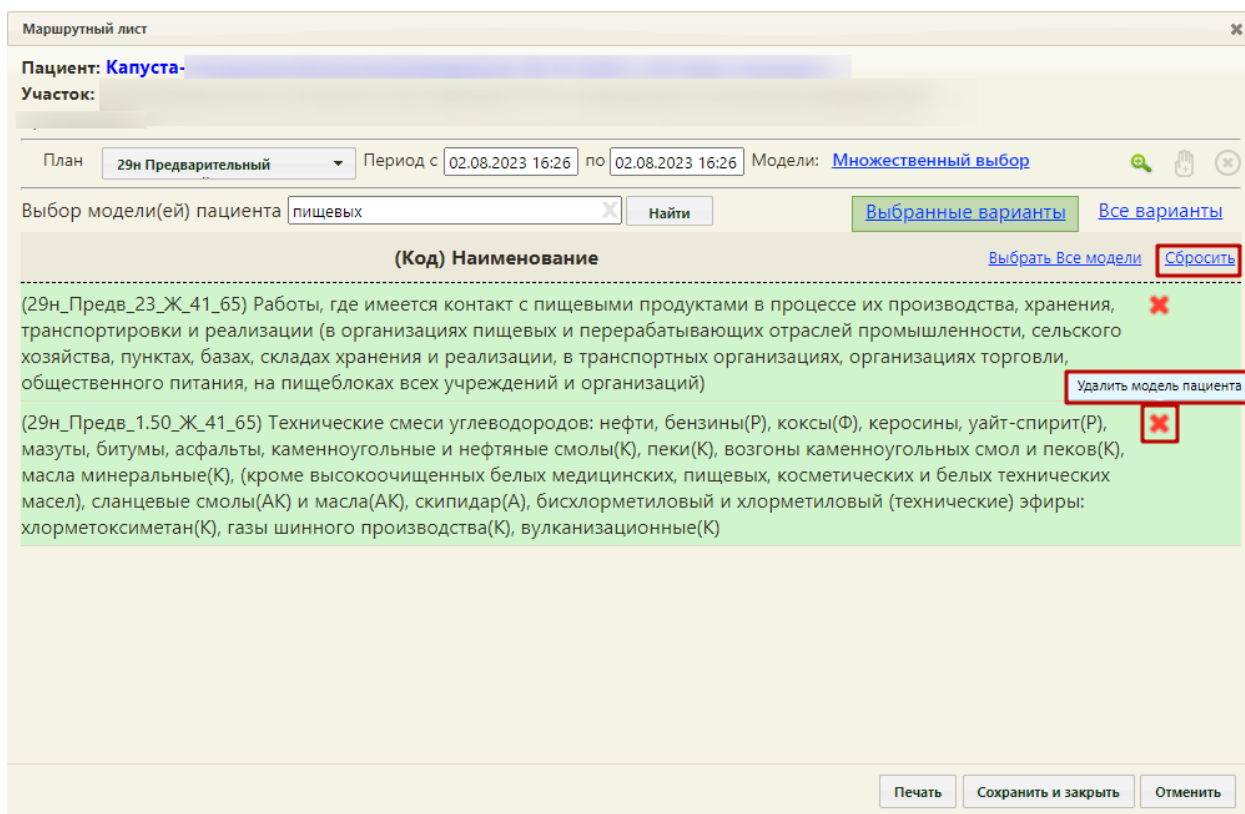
Маршрутный лист

Пациент: Капуста-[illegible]
Участок: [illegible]

План 29н Предварительный Период с 02.08.2023 16:26 по 02.08.2023 16:26 Модели: Множественный выбор

Выбор модели(ей) пациента пищевых Найти Выбранные варианты Все варианты

(Код) Наименование Выбрать Все модели Сбросить

(29н_Предв_23_Ж_41_65) Работы, где имеется контакт с пищевыми продуктами в процессе их производства, хранения, транспортировки и реализации (в организациях пищевых и перерабатывающих отраслей промышленности, сельского хозяйства, пунктах, базах, складах хранения и реализации, в транспортных организациях, организациях торговли, общественного питания, на пищеблоках всех учреждений и организаций)

Удалить модель пациента

(29н_Предв_1.50_Ж_41_65) Технические смеси углеводородов: нефти, бензины(Р), коксы(Ф), керосины, уайт-спирит(Р), мазуты, битумы, асфальты, каменноугольные и нефтяные смолы(К), пеки(К), возгоны каменноугольных смол и пеков(К), масла минеральные(К), (кроме высокоочищенных белых медицинских, пищевых, косметических и белых технических масел), сланцевые смолы(АК) и масла(АК), скипидар(А), бисхлорметиловый и хлорметиловый (технические) эфиры: хлорметоксиметан(К), газы шинного производства(К), вулканизационные(К)

Печать Сохранить и закрыть Отменить